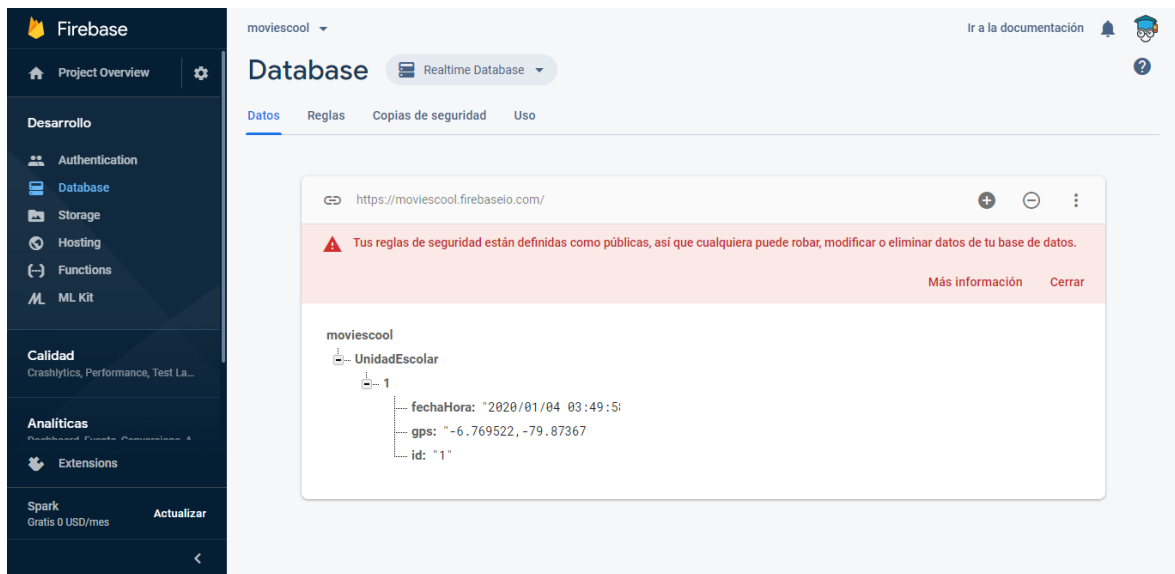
Firebase
Project Overview
Desarrollo
Authentication
Database
Storage
Hosting
Functions
ML Kit
Calidad
Crashlytics, Performance, Test La...
Analíticas
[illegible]
Extensions
Spark
Gratis 0 USD/mes
Actualizar
<

moviescool
Ir a la documentación
Database
Realtime Database
Datos
Reglas
Copias de seguridad
Uso

https://moviescool.firebaseio.com/

Tus reglas de seguridad están definidas como públicas, así que cualquiera puede robar, modificar o eliminar datos de tu base de datos.
Más información
Cerrar

moviescool
UnidadEscolar
1
fechaHora: "2020/01/04 03:49:5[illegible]
gps: "-6.769522,-79.87367
id: "1"